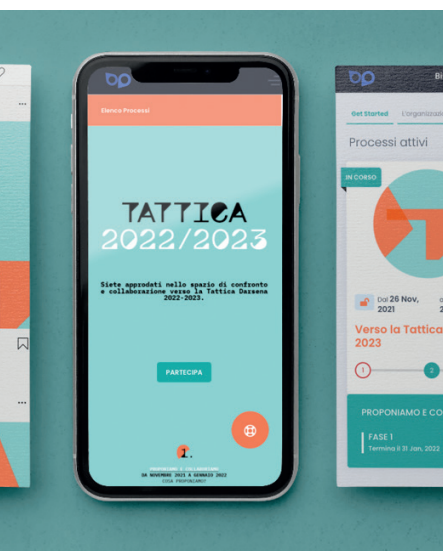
Elenco Processi

TATTICA 2022/2023

Siete approdati nello spazio di confronto e collaborazione verso la Tattica Darsena 2022-2023.

PARTECIPA

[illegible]
DA NOVEMBRE 2021 A GENNAIO 2022
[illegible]

Bi

Get Started L'organizz

Processi attivi

IN CORSO

Dal 26 Nov, 2021

Verso la Tattica 2023

1 2

PROPONIAMO E CO

FASE 1
Termina il 31 Jan, 2022